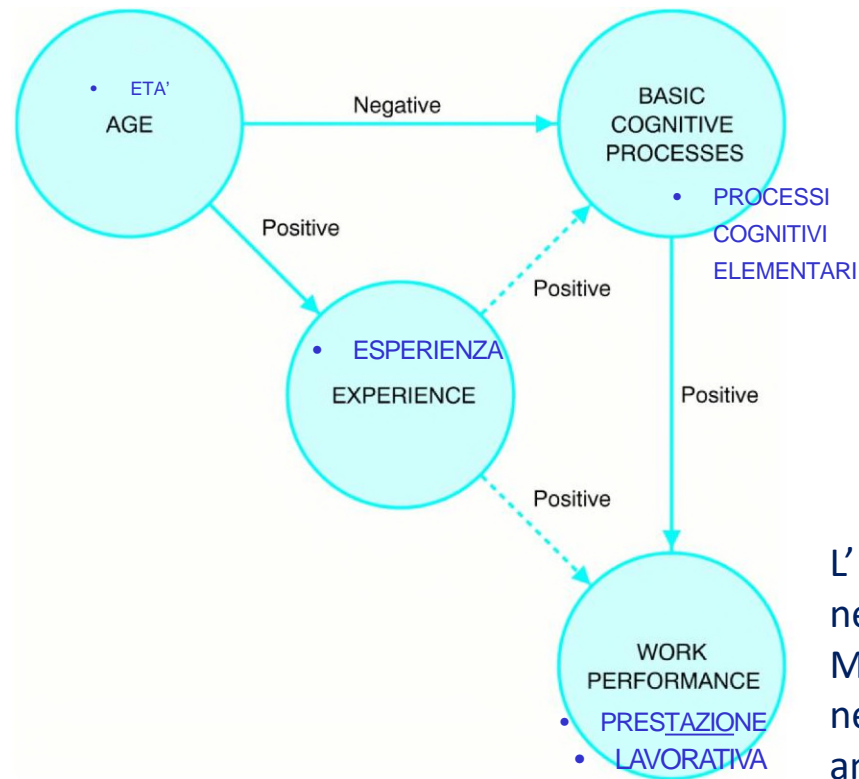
• ETA'
AGE

Negative

BASIC COGNITIVE PROCESSES

• PROCESSI COGNITIVI ELEMENTARI

Positive

Positive

• ESPERIENZA
EXPERIENCE

Positive

Positive

WORK PERFORMANCE
• PRESTAZIONE
• LAVORATIVA

L' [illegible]
ne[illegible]
M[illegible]
ne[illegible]
ar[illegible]